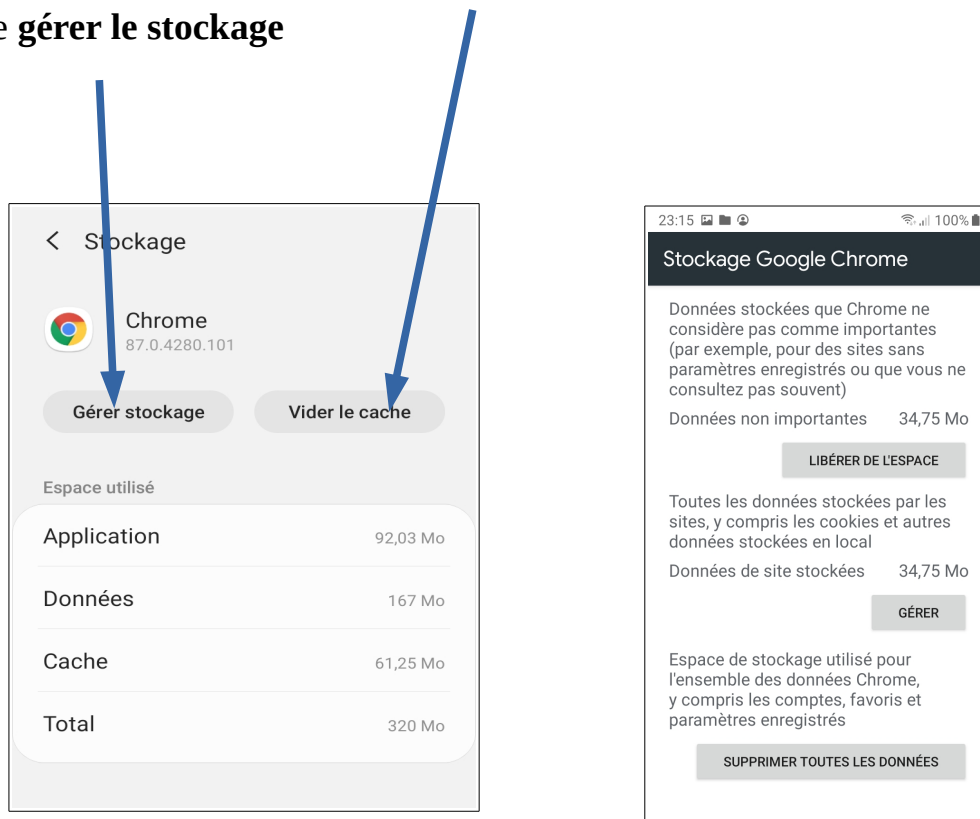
e gérer le stockage

< Stockage

Chrome
87.0.4280.101

Gérer stockage

Vider le cache

Espace utilisé

| | |
|---|---|
| Application | 92,03 Mo |
| Données | 167 Mo |
| Cache | 61,25 Mo |
| Total | 320 Mo |

23:15 100%

Stockage Google Chrome

Données stockées que Chrome ne considère pas comme importantes (par exemple, pour des sites sans paramètres enregistrés ou que vous ne consultez pas souvent)

Données non importantes 34,75 Mo

LIBÉRER DE L'ESPACE

Toutes les données stockées par les sites, y compris les cookies et autres données stockées en local

Données de site stockées 34,75 Mo

GÉRER

Espace de stockage utilisé pour l'ensemble des données Chrome, y compris les comptes, favoris et paramètres enregistrés

SUPPRIMER TOUTES LES DONNÉES